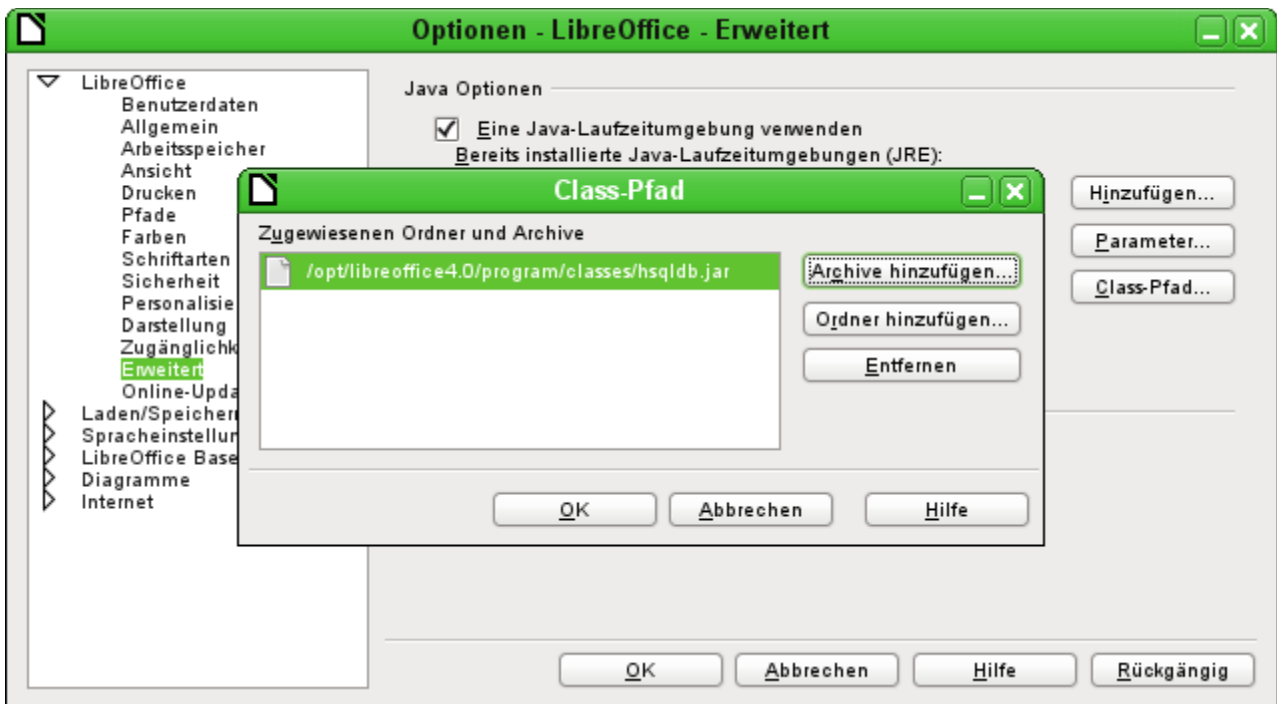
Optionen - LibreOffice - Erweitert

LibreOffice
Benutzerdaten
Allgemein
Arbeitsspeicher
Ansicht
Drucken
Pfade
Farben
Schriftarten
Sicherheit
Personalisie
Darstellung
Zugänglichk
Erweitert
Online-Upda
Laden/Speicher
Spracheinstellun
LibreOffice Base
Diagramme
Internet

Java Optionen

Eine Java-Laufzeitumgebung verwenden
Bereits installierte Java-Laufzeitumgebungen (JRE):

Hinzufügen...
Parameter...
Class-Pfad...

Class-Pfad

Zugewiesenen Ordner und Archive

/opt/libreoffice4.0/program/classes/hsqldb.jar

Archive hinzufügen...
Ordner hinzufügen...
Entfernen

OK
Abbrechen
Hilfe

OK
Abbrechen
Hilfe
Rückgängig